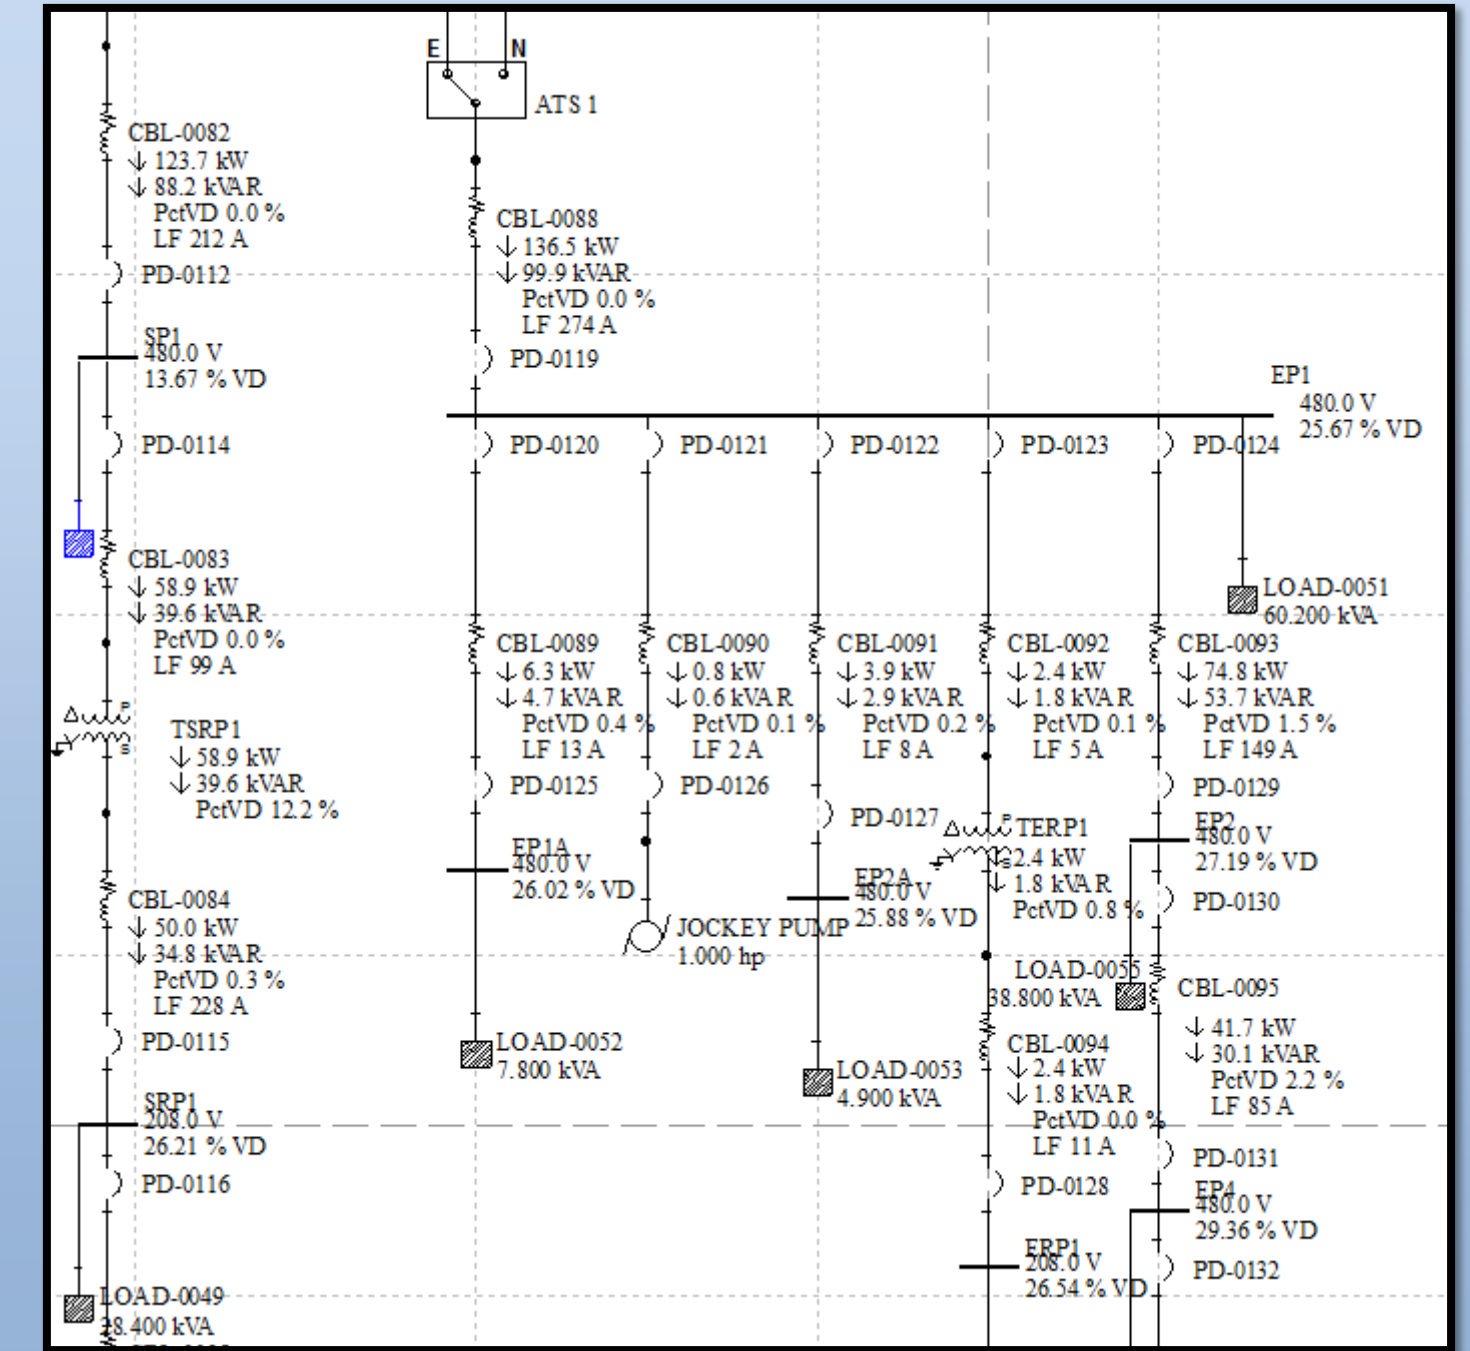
E N
ATS 1

CBL-0082
↓ 123.7 kW
↓ 88.2 kVAR
PctVD 0.0 %
LF 212 A
PD-0112
SP1
480.0 V
13.67 % VD
PD-0114
CBL-0083
↓ 58.9 kW
↓ 39.6 kVAR
PctVD 0.0 %
LF 99 A
TSRP1
↓ 58.9 kW
↓ 39.6 kVAR
PctVD 12.2 %
CBL-0084
↓ 50.0 kW
↓ 34.8 kVAR
PctVD 0.3 %
LF 228 A
PD-0115
SRP1
208.0 V
26.21 % VD
PD-0116
LOAD-0049
28.400 kVA

CBL-0088
↓ 136.5 kW
↓ 99.9 kVAR
PctVD 0.0 %
LF 274 A
PD-0119
EP1
480.0 V
25.67 % VD
PD-0120 PD-0121 PD-0122 PD-0123 PD-0124
LOAD-0051
60.200 kVA

CBL-0089
↓ 6.3 kW
↓ 4.7 kVAR
PctVD 0.4 %
LF 13 A
PD-0125
EP1A
480.0 V
26.02 % VD
LOAD-0052
7.800 kVA

CBL-0090
↓ 0.8 kW
↓ 0.6 kVAR
PctVD 0.1 %
LF 2 A
PD-0126
JOCKEY PUMP
1.000 hp

CBL-0091
↓ 3.9 kW
↓ 2.9 kVAR
PctVD 0.2 %
LF 8 A
PD-0127
EP2A
480.0 V
25.88 % VD
LOAD-0053
4.900 kVA

CBL-0092
↓ 2.4 kW
↓ 1.8 kVAR
PctVD 0.1 %
LF 5 A
TERP1
↓ 2.4 kW
↓ 1.8 kVAR
PctVD 0.8 %
LOAD-0055
38.800 kVA
CBL-0094
↓ 2.4 kW
↓ 1.8 kVAR
PctVD 0.0 %
LF 11 A
PD-0128
ERP1
208.0 V
26.54 % VD

CBL-0093
↓ 74.8 kW
↓ 53.7 kVAR
PctVD 1.5 %
LF 149 A
PD-0129
EP2
480.0 V
27.19 % VD
PD-0130
CBL-0095
↓ 41.7 kW
↓ 30.1 kVAR
PctVD 2.2 %
LF 85 A
PD-0131
EP4
480.0 V
29.36 % VD
PD-0132